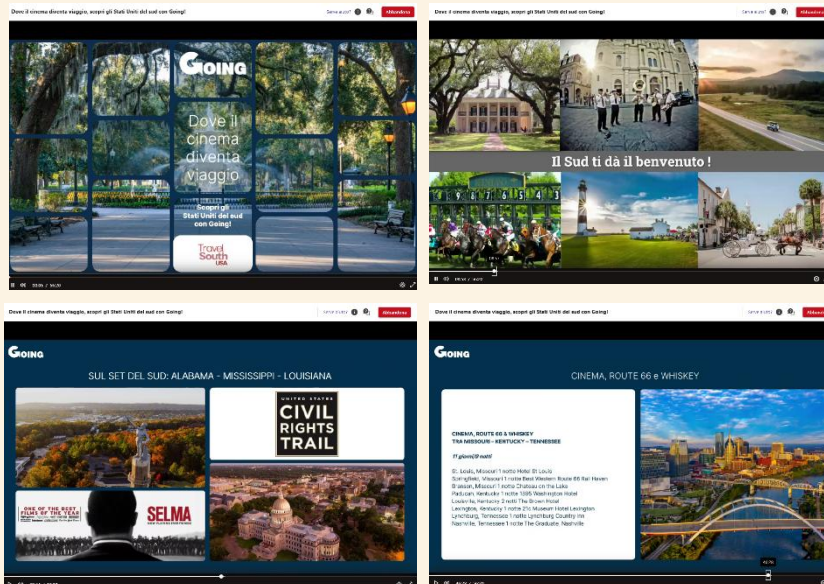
Dove il cinema diventa viaggio, scopri gli Stati Uniti del sud con Going!
Serve aiuto?
Abbandona

GOING
Dove il cinema diventa viaggio
Scopri gli Stati Uniti del sud con Going!
Travel South USA

Dove il cinema diventa viaggio, scopri gli Stati Uniti del sud con Going!
Serve aiuto?
Abbandona

Il Sud ti dà il benvenuto !

Dove il cinema diventa viaggio, scopri gli Stati Uniti del sud con Going!
Serve aiuto?
Abbandona

GOING
SUL SET DEL SUD: ALABAMA - MISSISSIPPI - LOUISIANA
UNITED STATES
CIVIL RIGHTS TRAIL
ONE OF THE BEST FILMS OF THE YEAR
SELMA

Dove il cinema diventa viaggio, scopri gli Stati Uniti del sud con Going!
Serve aiuto?
Abbandona

GOING
CINEMA, ROUTE 66 e WHISKEY
CINEMA, ROUTE 66 & WHISKEY
TRA MISSOURI – KENTUCKY – TENNESSEE
11 giorni/9 notti
St. Louis, Missouri 1 notte Hotel St Louis
Springfield, Missouri 1 notte Best Western Route 66 Rail Haven
Branson, Missouri 1 notte Chateau on the Lake
Paducah, Kentucky 1 notte 1895 Washington Hotel
Louisville, Kentucky 3 notti The Brown Hotel
Lexington, Kentucky 1 notte 21c Museum Hotel Lexington
Lynchburg, Tennessee 1 notte Lynchburg Country Inn
Nashville, Tennessee 1 notte The Graduate Nashville